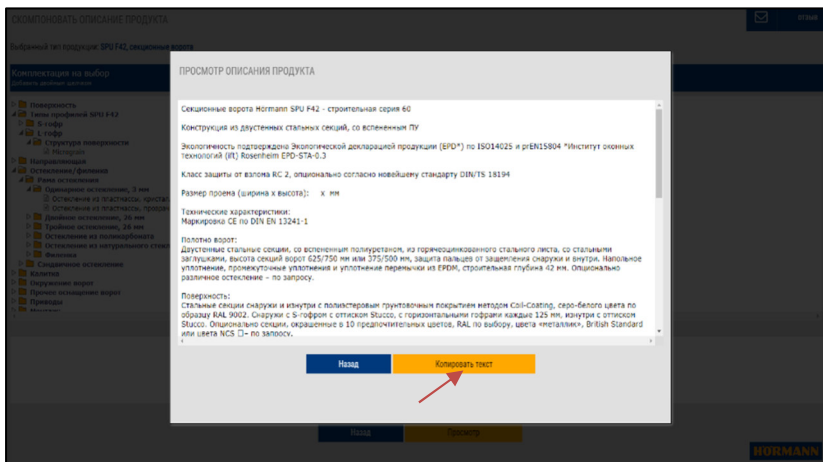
СКОМПОНОВАТЬ ОПИСАНИЕ ПРОДУКТА

Выбранный тип продукции: SPU F42, секционные ворота

Комплектация на выбор

Поверхность
Типы профилей SPU F42
S-гофр
L-гофр
Структура поверхности
Micrograin
Направляющая
Остекление/филенка
Рама остекления
Одинарное остекление, 3 мм
Остекление из пластмассы, кристал
Остекление из пластмассы, прозрач
Двойное остекление, 26 мм
Тройное остекление, 26 мм
Остекление из поликарбоната
Остекление из натурального стекл
Филенка
Сэндвичное остекление
Калитка
Оружение ворот
Приводы

ПРОСМОТР ОПИСАНИЯ ПРОДУКТА

Секционные ворота Hormann SPU F42 - строительная серия 60

Конструкция из двустенных стальных секций, со вспененным ПУ

Экологичность подтверждена Экологической декларацией продукции (EPD*) по ISO14025 и prEN15804 *Институт оконных технологий (ift) Rosenheim EPD-STA-0.3

Класс защиты от взлома RC 2, опционально согласно новейшему стандарту DIN/TS 18194

Размер проема (ширина x высота): x мм

Технические характеристики:
Маркировка CE по DIN EN 13241-1

Полотно ворот:
Двустенные стальные секции, со вспененным полиуретаном, из горячеоцинкованного стального листа, со стальными заглушками, высота секций ворот 625/750 мм или 375/500 мм, защита пальцев от защемления снаружи и внутри. Напольное уплотнение, промежуточные уплотнения и уплотнение перемычки из EPDM, строительная глубина 42 мм. Опционально различное остекление – по запросу.

Поверхность:
Стальные секции снаружи и изнутри с полиэстеровым грунтовочным покрытием методом Coil-Coating, серо-белого цвета по образцу RAL 9002. Снаружи с S-гофром с оттиском Stucco, с горизонтальными гофрами каждые 125 мм, изнутри с оттиском Stucco. Опционально секции, окрашенные в 10 предпочтительных цветов, RAL по выбору, цвета «металлик», British Standard или цвета NCS □- по запросу.

Назад

Копировать текст

Назад

Просмотр

HÖRMANN